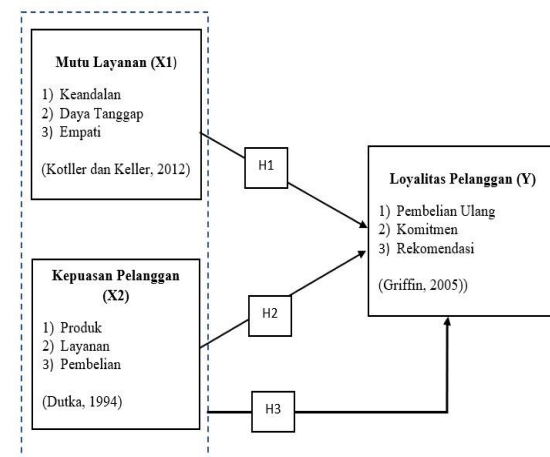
Mutu Layanan (X1)

1) Keandalan
2) Daya Tanggap
3) Empati

(Kotler dan Keller, 2012)

H1

Loyalitas Pelanggan (Y)

1) Pembelian Ulang
2) Komitmen
3) Rekomendasi

(Griffin, 2005))

Kepuasan Pelanggan (X2)

1) Produk
2) Layanan
3) Pembelian

(Dutka, 1994)

H2

H3